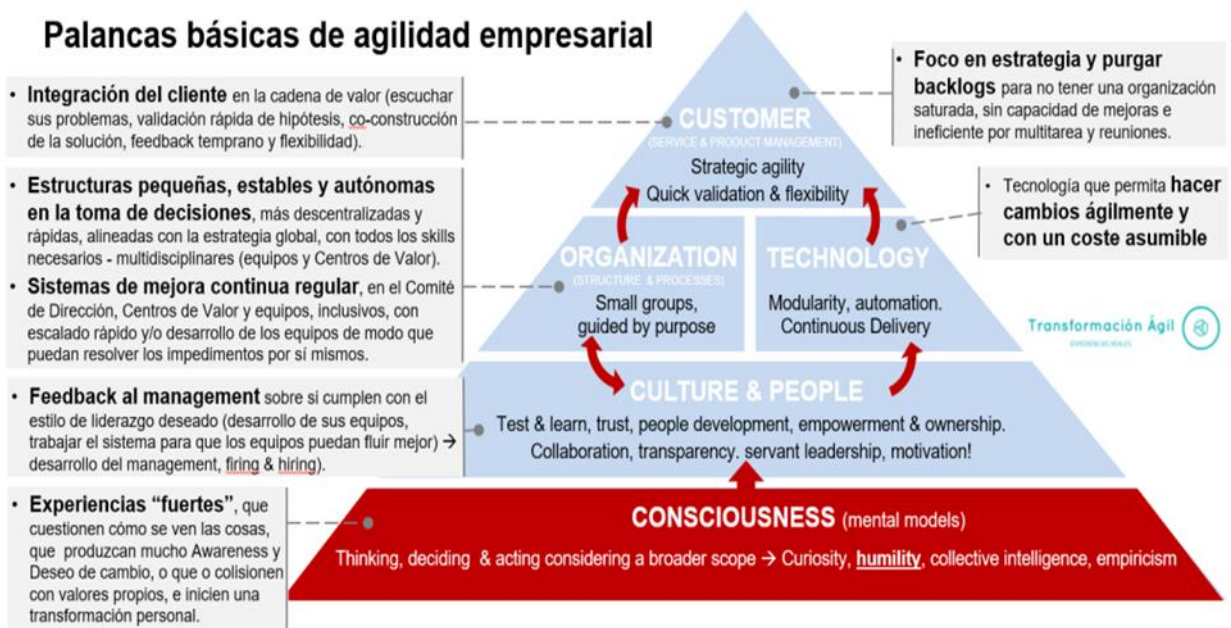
Palancas básicas de agilidad empresarial

• Integración del cliente en la cadena de valor (escuchar sus problemas, validación rápida de hipótesis, co-construcción de la solución, feedback temprano y flexibilidad).

• Estructuras pequeñas, estables y autónomas en la toma de decisiones, más descentralizadas y rápidas, alineadas con la estrategia global, con todos los skills necesarios - multidisciplinares (equipos y Centros de Valor).

• Sistemas de mejora continua regular, en el Comité de Dirección, Centros de Valor y equipos, inclusivos, con escalado rápido y/o desarrollo de los equipos de modo que puedan resolver los impedimentos por sí mismos.

• Feedback al management sobre si cumplen con el estilo de liderazgo deseado (desarrollo de sus equipos, trabajar el sistema para que los equipos puedan fluir mejor) → desarrollo del management, firing & hiring).

• Experiencias "fuertes", que cuestionen cómo se ven las cosas, que produzcan mucho Awareness y Deseo de cambio, o que o colisionen con valores propios, e inicien una transformación personal.

• Foco en estrategia y purgar backlogs para no tener una organización saturada, sin capacidad de mejoras e ineficiente por multitarea y reuniones.

• Tecnología que permita hacer cambios ágilmente y con un coste asumible

CUSTOMER
(SERVICE & PRODUCT MANAGEMENT)
Strategic agility
Quick validation & flexibility

ORGANIZATION
(STRUCTURE & PROCESSES)
Small groups, guided by purpose

TECHNOLOGY
Modularity, automation. Continuous Delivery

Transformación Ágil
EXPERIENCIAS REALES

CULTURE & PEOPLE
Test & learn, trust, people development, empowerment & ownership. Collaboration, transparency. servant leadership, motivation!

CONSCIOUSNESS (mental models)
Thinking, deciding & acting considering a broader scope → Curiosity, humility, collective intelligence, empiricism